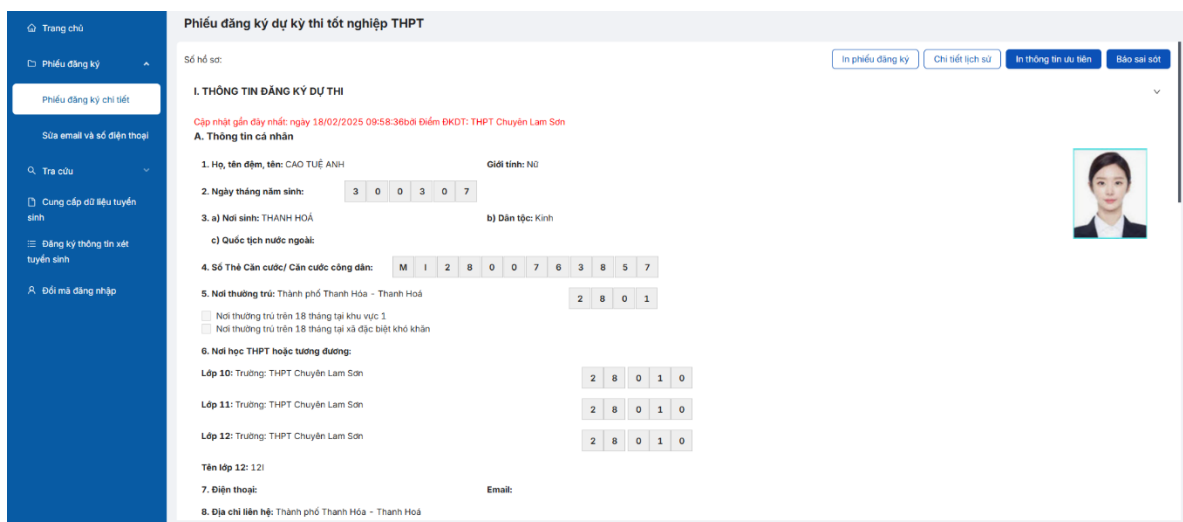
Trang chủ

Phiếu đăng ký

Phiếu đăng ký chi tiết

Sửa email và số điện thoại

Tra cứu

Cung cấp dữ liệu tuyển sinh

Đăng ký thông tin xét tuyển sinh

Đổi mã đăng nhập

Phiếu đăng ký dự kỳ thi tốt nghiệp THPT

Số hồ sơ:

In phiếu đăng ký | Chi tiết lịch sử | In thông tin ưu tiên | Báo sai sót

I. THÔNG TIN ĐĂNG KÝ DỰ THI

Cập nhật gần đây nhất: ngày 18/02/2025 09:58:36bởi Điểm ĐKDT: THPT Chuyên Lam Sơn

A. Thông tin cá nhân

1. Họ, tên đệm, tên: CAO TUỆ ANH

Giới tính: Nữ

2. Ngày tháng năm sinh: 3 0 0 3 0 7

3. a) Nơi sinh: THANH HOÁ

b) Dân tộc: Kinh

c) Quốc tịch nước ngoài:

4. Số Thẻ Căn cước/ Căn cước công dân: M I 2 8 0 0 7 6 3 8 5 7

5. Nơi thường trú: Thành phố Thanh Hóa - Thanh Hoá 2 8 0 1

Nơi thường trú trên 18 tháng tại khu vực 1

Nơi thường trú trên 18 tháng tại xã đặc biệt khó khăn

6. Nơi học THPT hoặc tương đương:

Lớp 10: Trường: THPT Chuyên Lam Sơn 2 8 0 1 0

Lớp 11: Trường: THPT Chuyên Lam Sơn 2 8 0 1 0

Lớp 12: Trường: THPT Chuyên Lam Sơn 2 8 0 1 0

Tên lớp 12: 12I

7. Điện thoại:

Email:

8. Địa chỉ liên hệ: Thành phố Thanh Hóa - Thanh Hoá